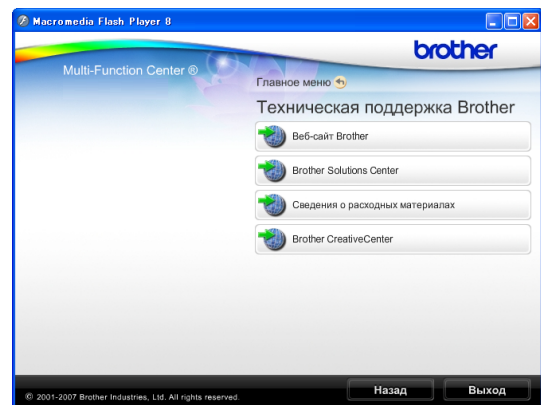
Macromedia Flash Player 8

brother

Multi-Function Center ®

Главное меню

Техническая поддержка Brother

Веб-сайт Brother

Brother Solutions Center

Сведения о расходных материалах

Brother CreativeCenter

© 2001-2007 Brother Industries, Ltd. All rights reserved.

Назад

Выход